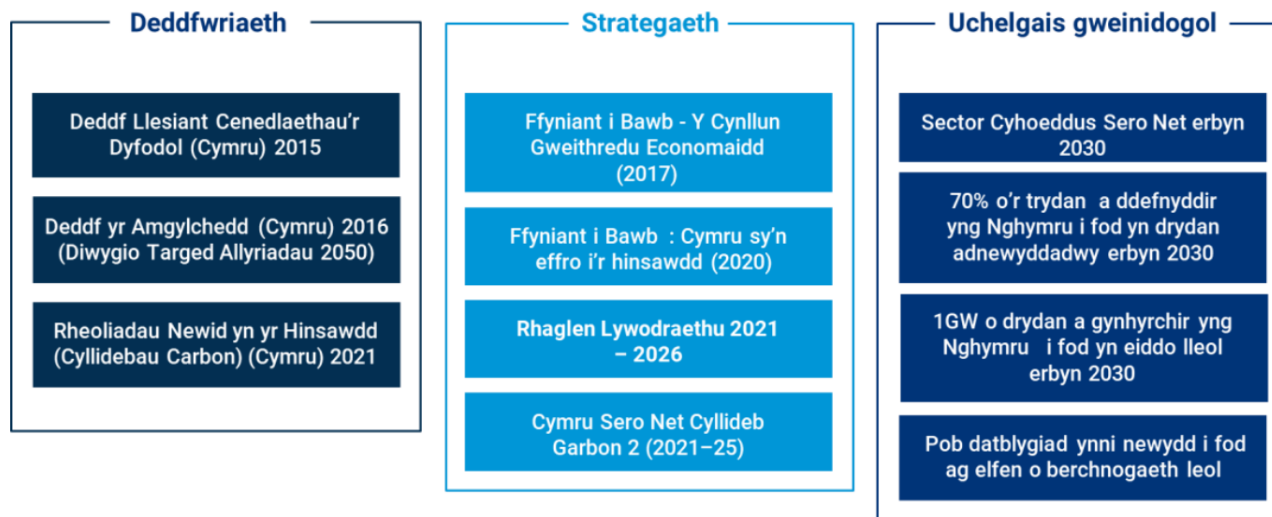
Deddfwriaeth

Deddf Llesiant Cenedlaethau'r Dyfodol (Cymru) 2015

Deddf yr Amgylchedd (Cymru) 2016 (Diwygio Targed Allyriadau 2050)

Rheoliadau Newid yn yr Hinsawdd (Cyllidebau Carbon) (Cymru) 2021

Strategaeth

Ffyniant i Bawb - Y Cynllun Gweithredu Economaidd (2017)

Ffyniant i Bawb : Cymru sy'n effro i'r hinsawdd (2020)

Rhaglen Lywodraethu 2021 – 2026

Cymru Sero Net Cyllideb Garbon 2 (2021–25)

Uchelgais gweinidogol

Sector Cyhoeddus Sero Net erbyn 2030

70% o'r trydan a ddefnyddir yng Nghymru i fod yn drydan adnewyddadwy erbyn 2030

1GW o drydan a gynhyrchir yng Nghymru i fod yn eiddo lleol erbyn 2030

Pob datblygiad ynni newydd i fod ag elfen o berchnogaeth leol